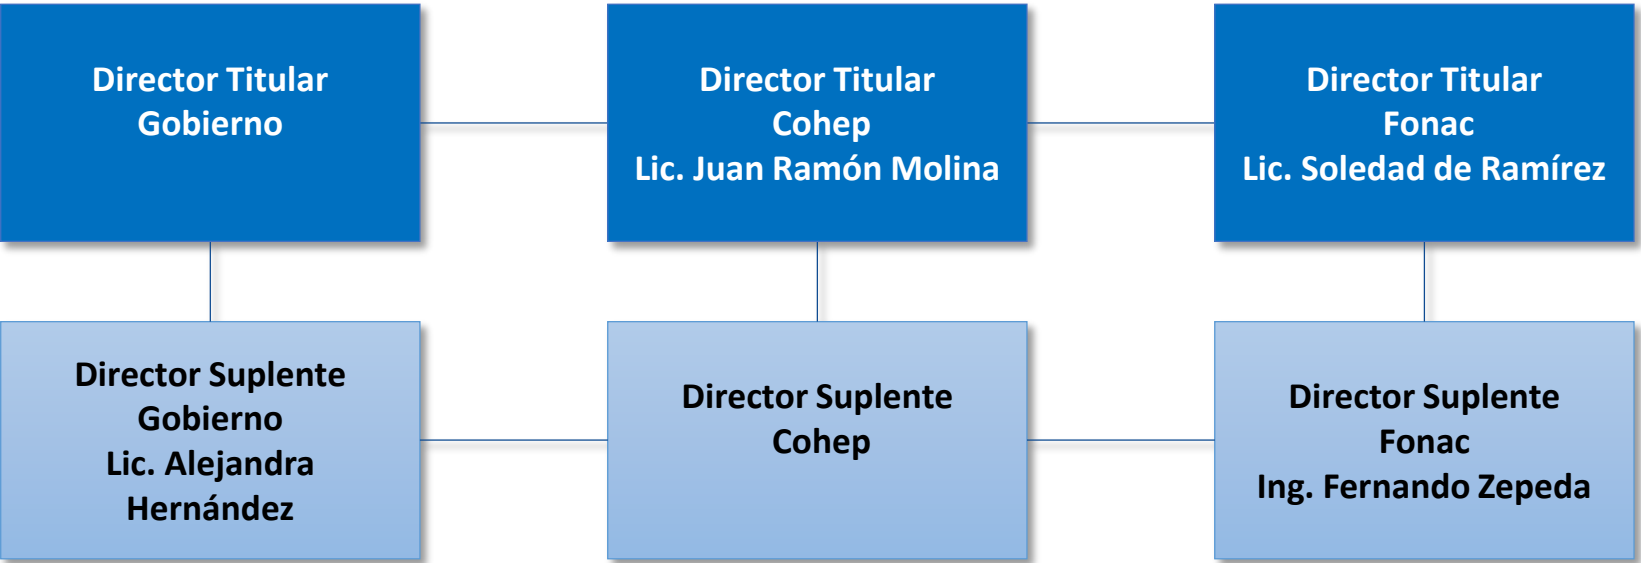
Director Titular
Gobierno

Director Titular
Cohep
Lic. Juan Ramón Molina

Director Titular
Fonac
Lic. Soledad de Ramírez

Director Suplente
Gobierno
Lic. Alejandra Hernández

Director Suplente
Cohep

Director Suplente
Fonac
Ing. Fernando Zepeda